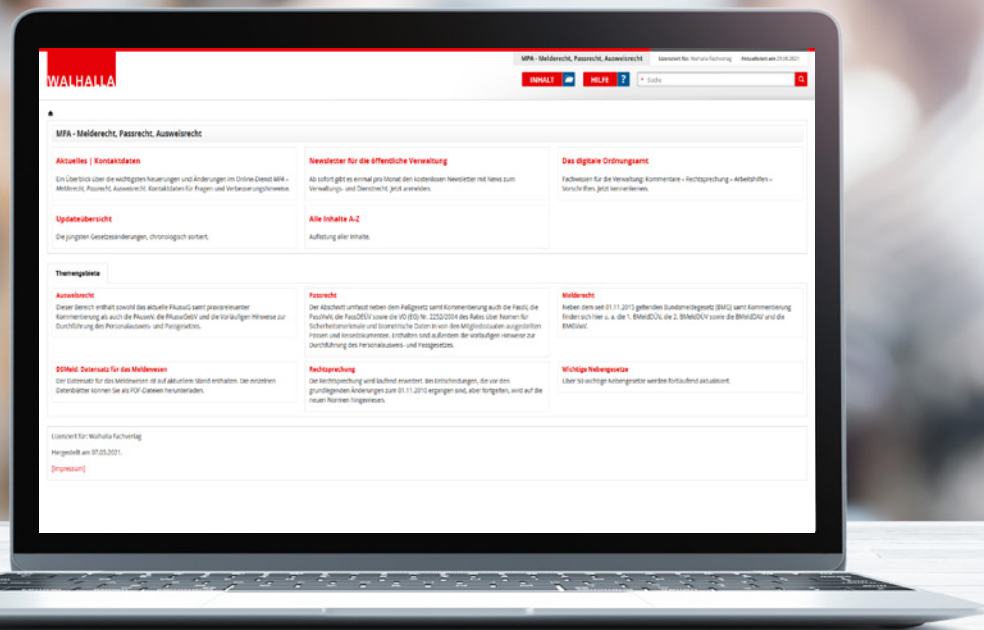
WALHALLA

MPA - Melderecht, Passrecht, Ausweisrecht

Lizenziert für: Walhalla Fachverlag Aktualisiert am 29.08.2021

INHALT

HILFE ?

Suche

MPA - Melderecht, Passrecht, Ausweisrecht

Aktuelles | Kontaktdaten

Ein Überblick über die wichtigsten Neuerungen und Änderungen im Online-Dienst MPA – Melderecht, Passrecht, Ausweisrecht. Kontaktdaten für Fragen und Verbesserungshinweise.

Newsletter für die öffentliche Verwaltung

Ab sofort gibt es einmal pro Monat den kostenlosen Newsletter mit News zum Verwaltungs- und Dienstrecht. Jetzt anmelden.

Das digitale Ordnungsamt

Fachwissen für die Verwaltung: Kommentare • Rechtsprechung • Arbeitshilfen • Vorschriften. Jetzt kennenlernen.

Updateübersicht

Die jüngsten Gesetzesänderungen, chronologisch sortiert.

Alle Inhalte A-Z

Auflistung aller Inhalte.

Themengebiete

Ausweisrecht

Dieser Bereich enthält sowohl das aktuelle PAuswG samt praxisrelevanter Kommentierung als auch die PAuswV, die PAuswGebV und die Vorläufigen Hinweise zur Durchführung des Personalausweis- und Passgesetzes.

Passrecht

Der Abschnitt umfasst neben dem Paßgesetz samt Kommentierung auch die PassV, die PassVwV, die PassDEÜV sowie die VO (EG) Nr. 2252/2004 des Rates über Normen für Sicherheitsmerkmale und biometrische Daten in von den Mitgliedstaaten ausgestellten Pässen und Reisedokumenten. Enthalten sind außerdem die Vorläufigen Hinweise zur Durchführung des Personalausweis- und Passgesetzes.

Melderecht

Neben dem seit 01.11.2015 geltenden Bundesmeldegesetz (BMG) samt Kommentierung finden sich hier u. a. die 1. BMeldDÜV, die 2. BMeldDÜV sowie die BMeldDAV und die BMeldVwV.

DSMeld. Datensatz für das Meldewesen

Der Datensatz für das Meldewesen ist auf aktuellem Stand enthalten. Die einzelnen Datenblätter können Sie als PDF-Dateien herunterladen.

Rechtsprechung

Die Rechtsprechung wird laufend erweitert. Bei Entscheidungen, die vor den grundlegenden Änderungen zum 01.11.2010 ergangen sind, aber fortgelten, wird auf die neuen Normen hingewiesen.

Wichtige Nebengesetze

Über 50 wichtige Nebengesetze werden fortlaufend aktualisiert.

Lizenziert für: Walhalla Fachverlag

Hergestellt am 07.05.2021.

[Impressum]